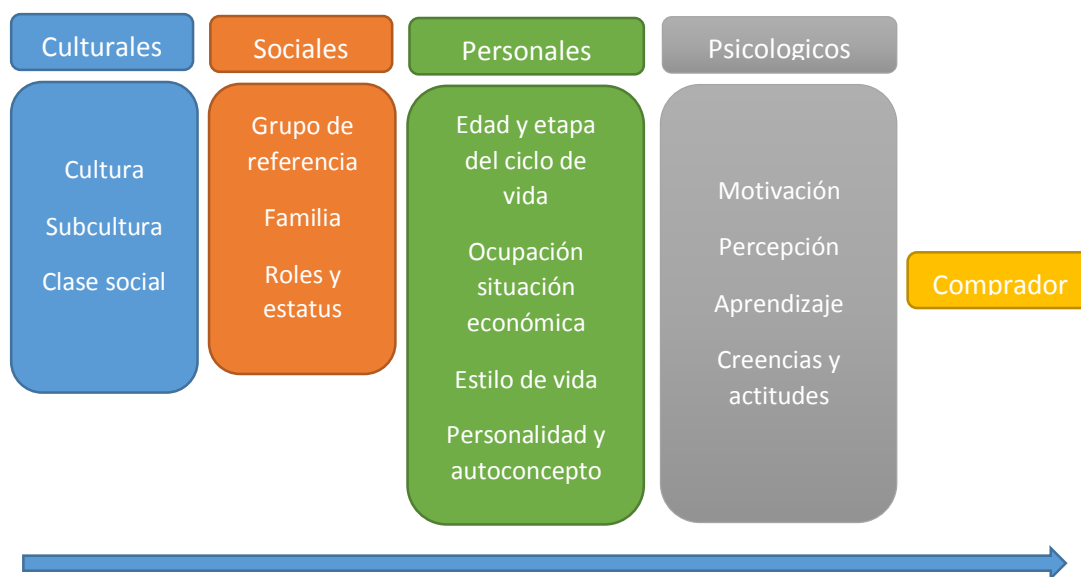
Culturales

Cultura

Subcultura

Clase social

Sociales

Grupo de referencia

Familia

Roles y estatus

Personales

Edad y etapa del ciclo de vida

Ocupación situación económica

Estilo de vida

Personalidad y autoconcepto

Psicologicos

Motivación

Percepción

Aprendizaje

Creencias y actitudes

Comprador